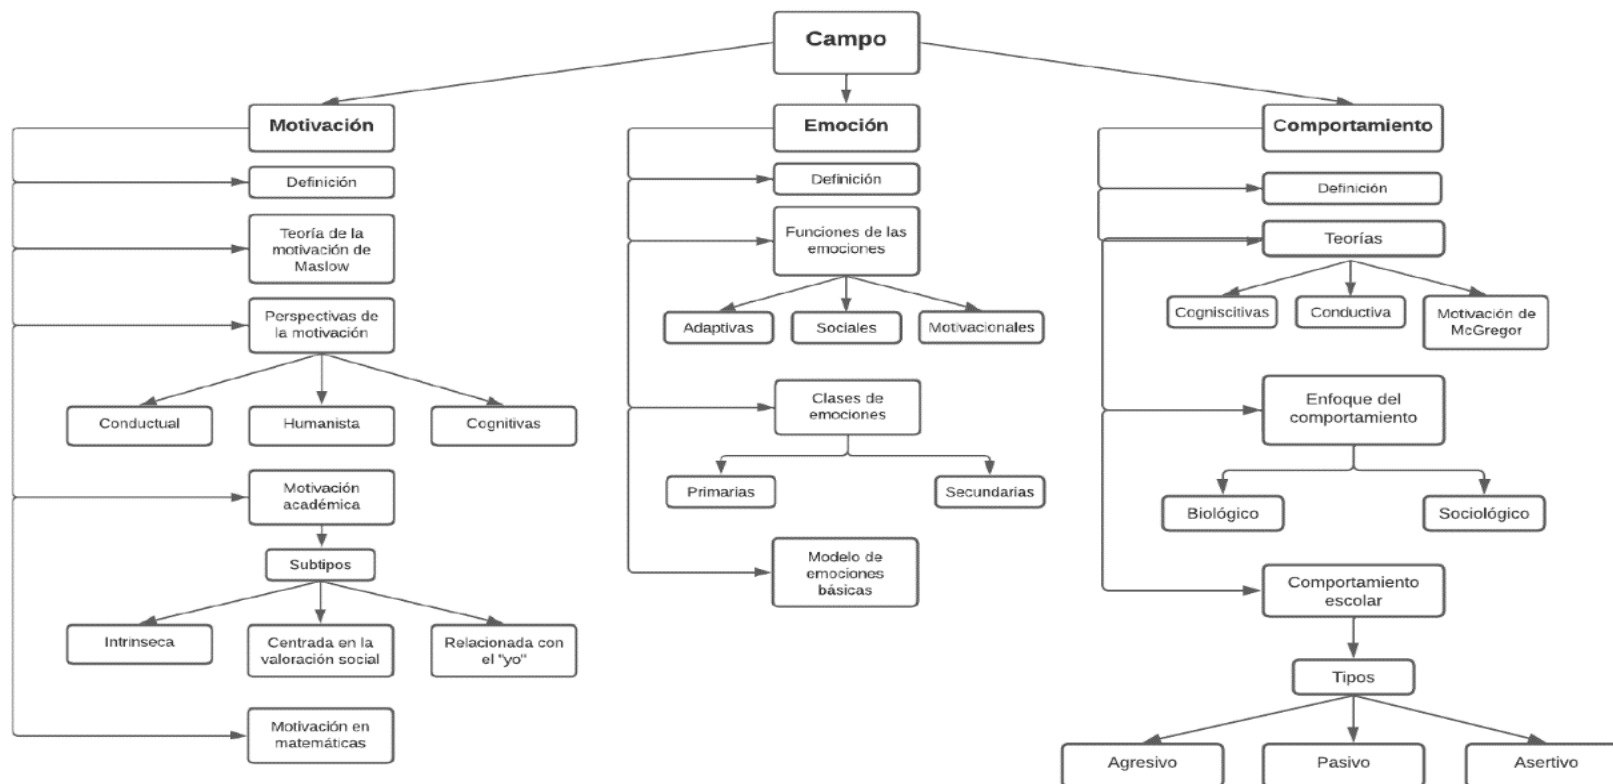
Campo

Motivación

Definición

Teoría de la motivación de Maslow

Perspectivas de la motivación

Conductual

Humanista

Cognitivas

Motivación académica

Subtipos

Intrinseca

Centrada en la valoración social

Relacionada con el "yo"

Motivación en matemáticas

Emoción

Definición

Funciones de las emociones

Adaptivas

Sociales

Motivacionales

Clases de emociones

Primarias

Secundarias

Modelo de emociones básicas

Comportamiento

Definición

Teorías

Cogniscitivas

Conductiva

Motivación de McGregor

Enfoque del comportamiento

Biológico

Sociológico

Comportamiento escolar

Tipos

Agresivo

Pasivo

Asertivo